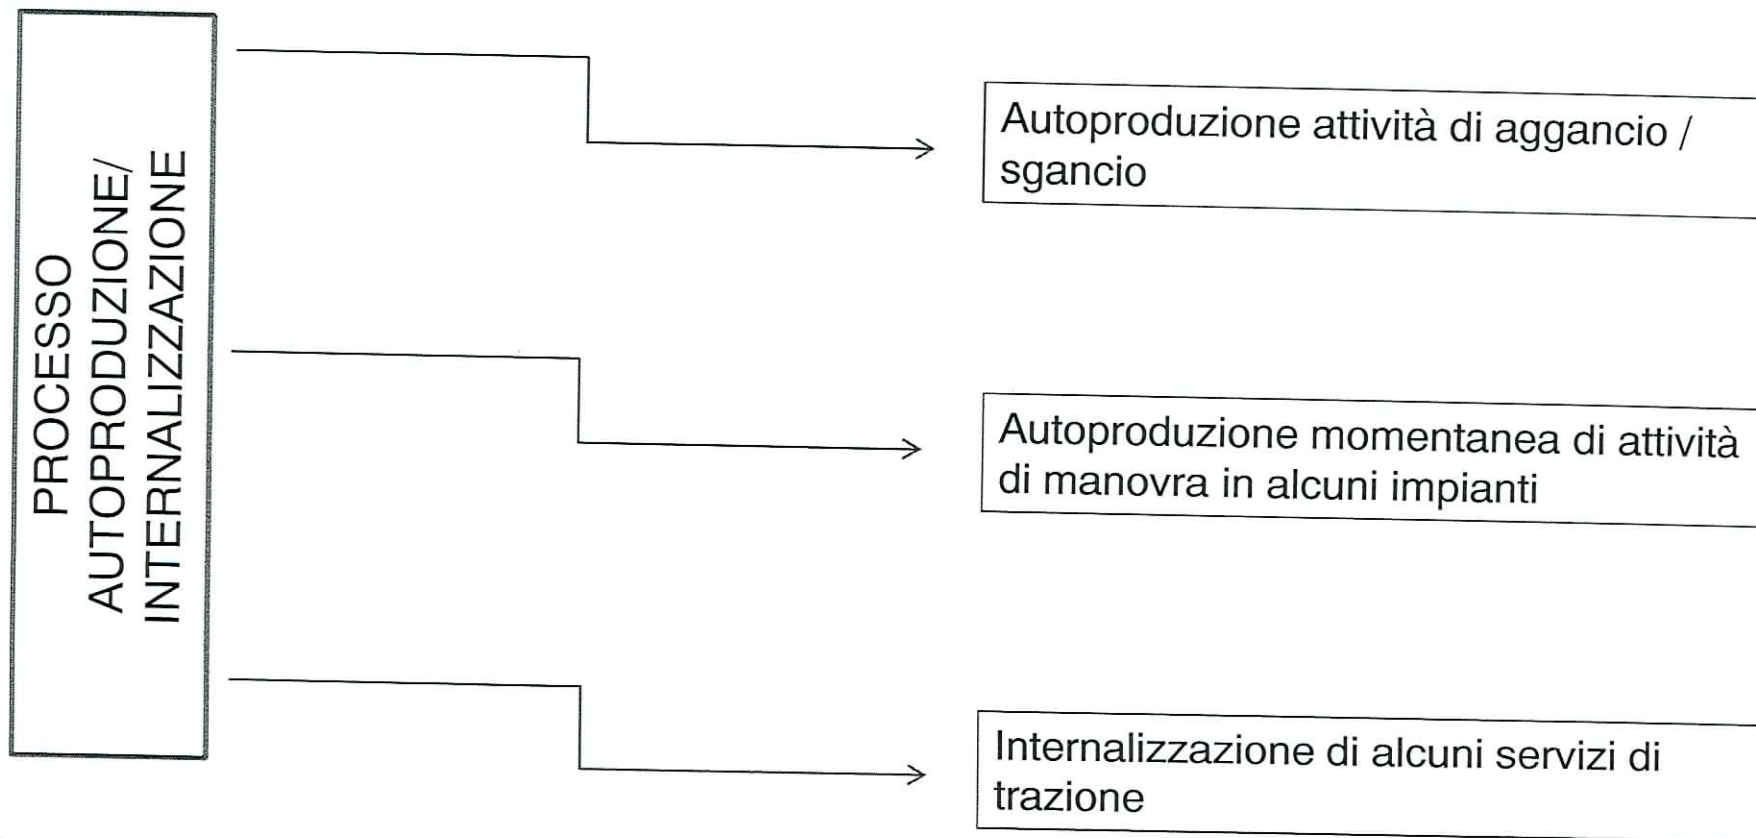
PROCESSO AUTOPRODUZIONE/ INTERNALIZZAZIONE

Autoproduzione attività di aggancio / sgancio

Autoproduzione momentanea di attività di manovra in alcuni impianti

Internalizzazione di alcuni servizi di trazione